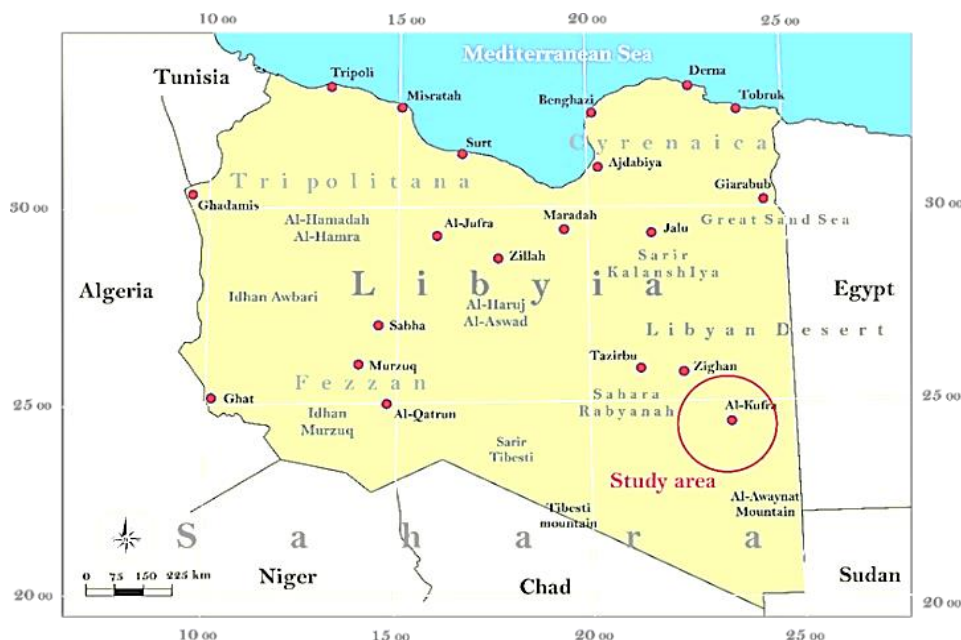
10 00
15 00
20 00
25 00

Mediterranean Sea

Tunisia
Tripoli
Misratah
Benghazi
Derna
Tobruk
Surt
Cyrenaica
Ajdabiya
Tripolitana
Ghadamis
Giarabub
30 00
30 00
Al-Hamadah Al-Hamra
Al-Jufra
Maradah
Jalu
Great Sand Sea
Zillah
Sarir KalanshIya
Algeria
Libyia
Egypt
Idhan Awbari
Al-Haruj Al-Aswad
Sabha
Libyan Desert
Murzuq
Tazirbu
Zighan
Fezzan
Sahara Rabyanah
Ghat
Al-Qatrun
Al-Kufra
25 00
25 00
Idhan Murzuq
Sarir Tibesti
Study area
Al-Awaynat Mountain
Tibesti mountain
Sahara
0 75 150 225 km
Niger
Chad
Sudan
20 00
20 00

10 00
15 00
20 00
25 00